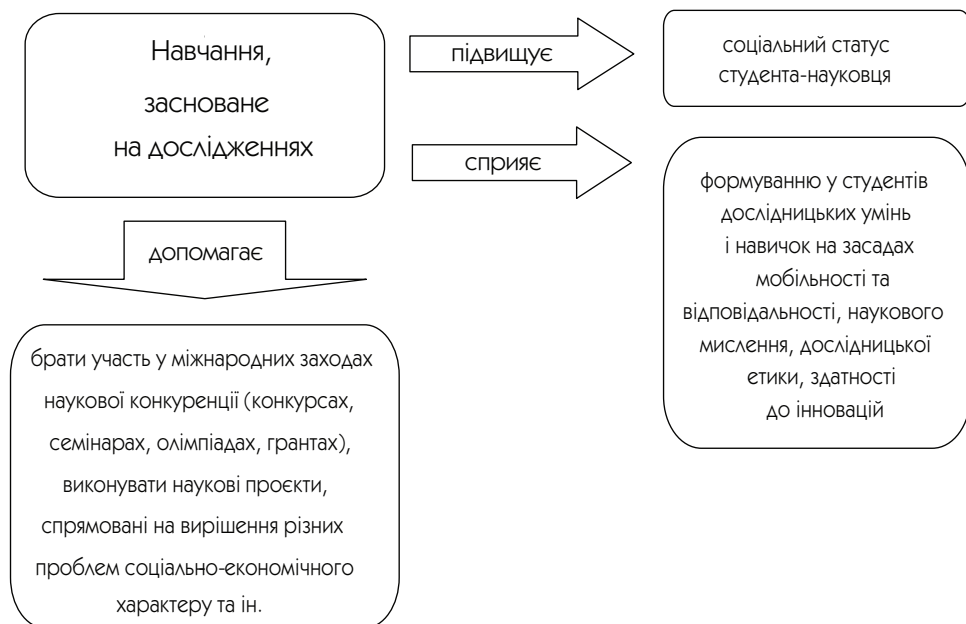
Навчання, засноване на дослідженнях

підвищує

соціальний статус студента-науковця

сприяє

формуванню у студентів дослідницьких умінь і навичок на засадах мобільності та відповідальності, наукового мислення, дослідницької етики, здатності до інновацій

допомагає

брати участь у міжнародних заходах наукової конкуренції (конкурсах, семінарах, олімпіадах, грантах), виконувати наукові проєкти, спрямовані на вирішення різних проблем соціально-економічного характеру та ін.